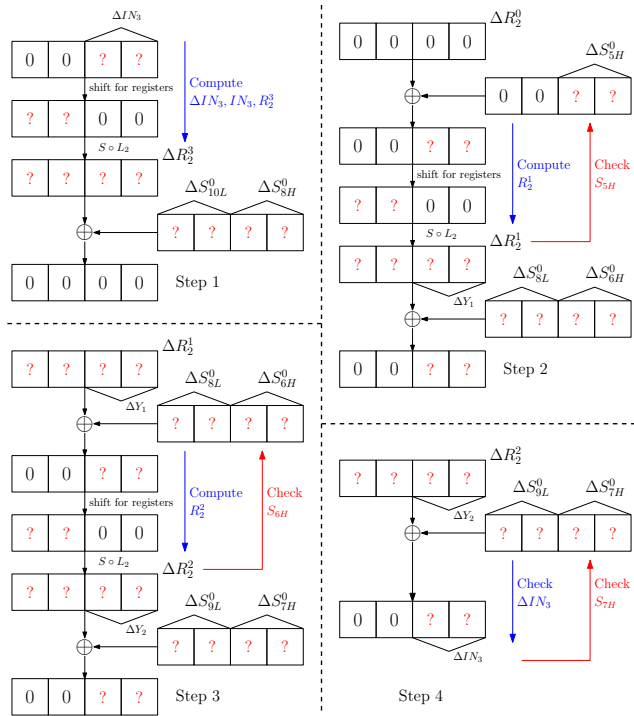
$\Delta IN_3$

| 0 | 0 | ? | ? |
|---|---|---|---|

Compute $\Delta IN_3, IN_3, R_2^3$

shift for registers

| ? | ? | 0 | 0 |
|---|---|---|---|

$S \circ L_2$

$\Delta R_2^3$

| ? | ? | ? | ? |
|---|---|---|---|

$\Delta S_{10L}^0$ $\Delta S_{8H}^0$

| ? | ? | ? | ? |
|---|---|---|---|

$\oplus$

| 0 | 0 | 0 | 0 |
|---|---|---|---|

Step 1

$\Delta R_2^0$

| 0 | 0 | 0 | 0 |
|---|---|---|---|

$\Delta S_{5H}^0$

$\oplus$

| 0 | 0 | ? | ? |
|---|---|---|---|

| 0 | 0 | ? | ? |
|---|---|---|---|

Compute $R_2^1$

Check $S_{5H}$

shift for registers

| ? | ? | 0 | 0 |
|---|---|---|---|

$S \circ L_2$

$\Delta R_2^1$

| ? | ? | ? | ? |
|---|---|---|---|

$\Delta S_{8L}^0$ $\Delta S_{6H}^0$

$\Delta Y_1$

$\oplus$

| ? | ? | ? | ? |
|---|---|---|---|

| 0 | 0 | ? | ? |
|---|---|---|---|

Step 2

$\Delta R_2^1$

| ? | ? | ? | ? |
|---|---|---|---|

$\Delta S_{8L}^0$ $\Delta S_{6H}^0$

$\Delta Y_1$

$\oplus$

| ? | ? | ? | ? |
|---|---|---|---|

| 0 | 0 | ? | ? |
|---|---|---|---|

Compute $R_2^2$

Check $S_{6H}$

shift for registers

| ? | ? | 0 | 0 |
|---|---|---|---|

$S \circ L_2$

$\Delta R_2^2$

| ? | ? | ? | ? |
|---|---|---|---|

$\Delta S_{9L}^0$ $\Delta S_{7H}^0$

$\Delta Y_2$

$\oplus$

| ? | ? | ? | ? |
|---|---|---|---|

| 0 | 0 | ? | ? |
|---|---|---|---|

Step 3

$\Delta R_2^2$

| ? | ? | ? | ? |
|---|---|---|---|

$\Delta S_{9L}^0$ $\Delta S_{7H}^0$

$\Delta Y_2$

$\oplus$

| ? | ? | ? | ? |
|---|---|---|---|

Check $\Delta IN_3$

Check $S_{7H}$

| 0 | 0 | ? | ? |
|---|---|---|---|

$\Delta IN_3$

Step 4